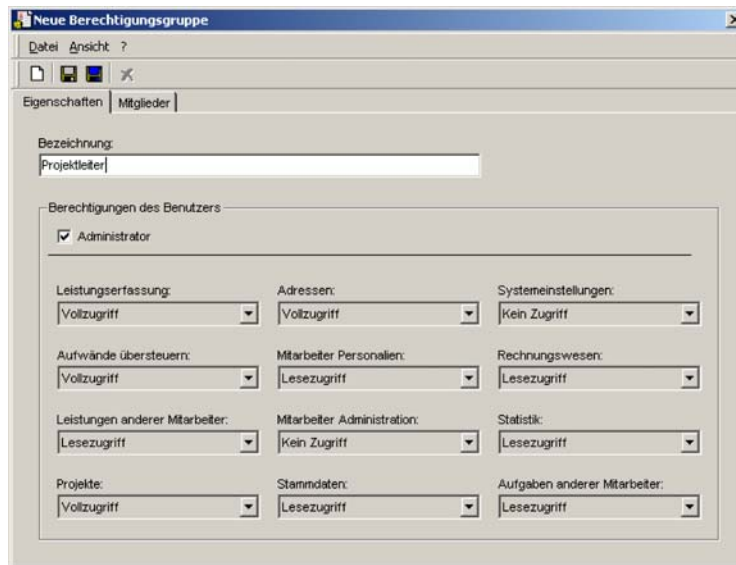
Neue Berechtigungsgruppe

Datei Ansicht ?

Eigenschaften | Mitglieder

Bezeichnung:

Projektleiter

Berechtigungen des Benutzers

Administrator

Leistungserfassung:
Vollzugriff

Adressen:
Vollzugriff

Systemeinstellungen:
Kein Zugriff

Aufwände übersteuern:
Vollzugriff

Mitarbeiter Personalien:
Lesezugriff

Rechnungswesen:
Lesezugriff

Leistungen anderer Mitarbeiter:
Lesezugriff

Mitarbeiter Administration:
Kein Zugriff

Statistik:
Lesezugriff

Projekte:
Vollzugriff

Stammdaten:
Lesezugriff

Aufgaben anderer Mitarbeiter:
Lesezugriff